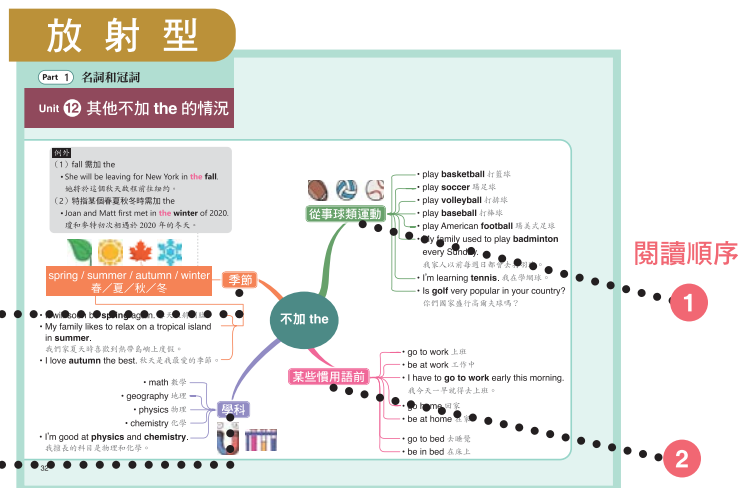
放射型

Part 1 名詞和冠詞

Unit 12 其他不加 the 的情況

例外
（1）fall 需加 the
• She will be leaving for New York in the fall.
她將於這個秋天啟程前往紐約。
（2）特指某個春夏秋冬時需加 the
• Joan and Matt first met in the winter of 2020.
瓊和麥特初次相遇於 2020 年的冬天。

spring / summer / autumn / winter
春／夏／秋／冬

季節

• I will come back in spring again. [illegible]
• My family likes to relax on a tropical island in summer.
我們家夏天時喜歡到熱帶島嶼上度假。
• I love autumn the best. 秋天是我最愛的季節。

不加 the

從事球類運動

• play basketball 打籃球
• play soccer 踢足球
• play volleyball 打排球
• play baseball 打棒球
• play American football 踢美式足球
• My family used to play badminton every Sunday.
我家人以前每週日都會去打羽球。
• I'm learning tennis. 我在學網球。
• Is golf very popular in your country?
你們國家盛行高爾夫球嗎？

閱讀順序

1

某些慣用語前

• go to work 上班
• be at work 工作中
• I have to go to work early this morning.
我今天一早就得去上班。
• go home 回家
• be at home 在家
• go to bed 去睡覺
• be in bed 在床上

2

學科

• math 數學
• geography 地理
• physics 物理
• chemistry 化學
• I'm good at physics and chemistry.
我擅長的科目是物理和化學。

42